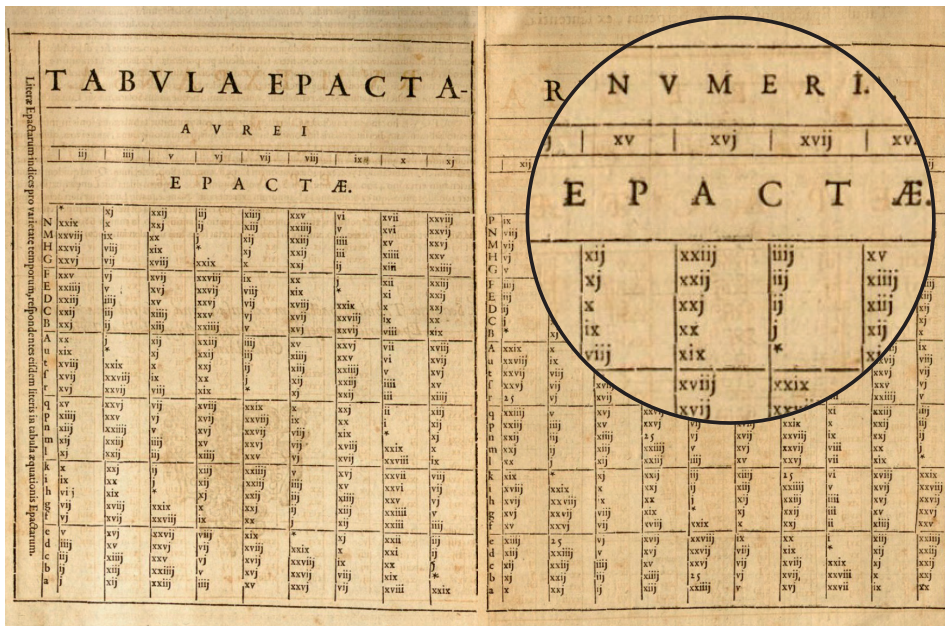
TABVLA EPACTARVM NVMERI.

AVREI

| iij | iiij | v | vj | vij | viij | ix | x | xj |
|---|---|---|---|---|---|---|---|---|

EPACTÆ.

| xv | xvj | xvij | xv |
|---|---|---|---|

EPACTÆ.

| xij | xxiij | iiij | xv |
|---|---|---|---|
| xj | xxij | iij | xiiij |
| x | xxj | ij | xiij |
| ix | xx | j | xij |
| viij | xix | * | xj |
| | xviij | xxix | |
| | xvij | | |

Literæ Epactarum indices pro varietate temporum, respondentes eisdem literis in tabula æquationis Epactarum.

N xxix xj xxij iij xiiij xxv vj xvij xxviij
M xxviij x xxj ij xiij xxiiij v xvj xxvij
H xxvij ix xx j xij xxiij iiij xv xxvj
G xxvj viij xix * xj xxij iij xiiij xxv

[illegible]